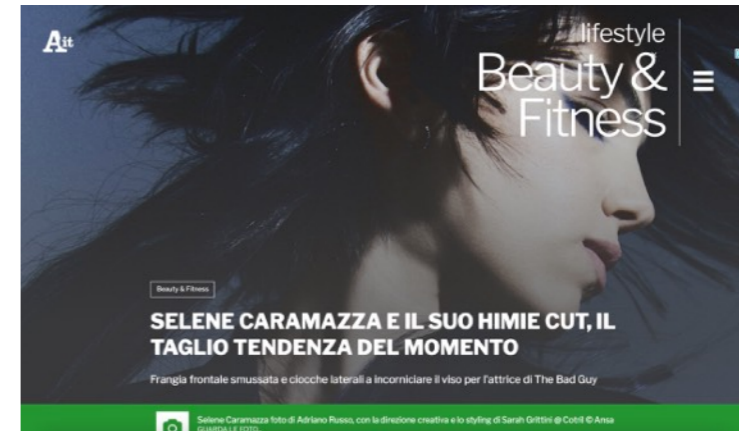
A.it

lifestyle
Beauty & Fitness

Beauty & Fitness

SELENE CARAMAZZA E IL SUO HIMIE CUT, IL TAGLIO TENDENZA DEL MOMENTO

Frangia frontale smussata e ciocche laterali a incorniciare il viso per l'attrice di The Bad Guy

Selene Caramazza foto di Adriano Russo, con la direzione creativa e lo styling di Sarah Grittini @ Cotril © Ansa
GUARDA LE FOTO